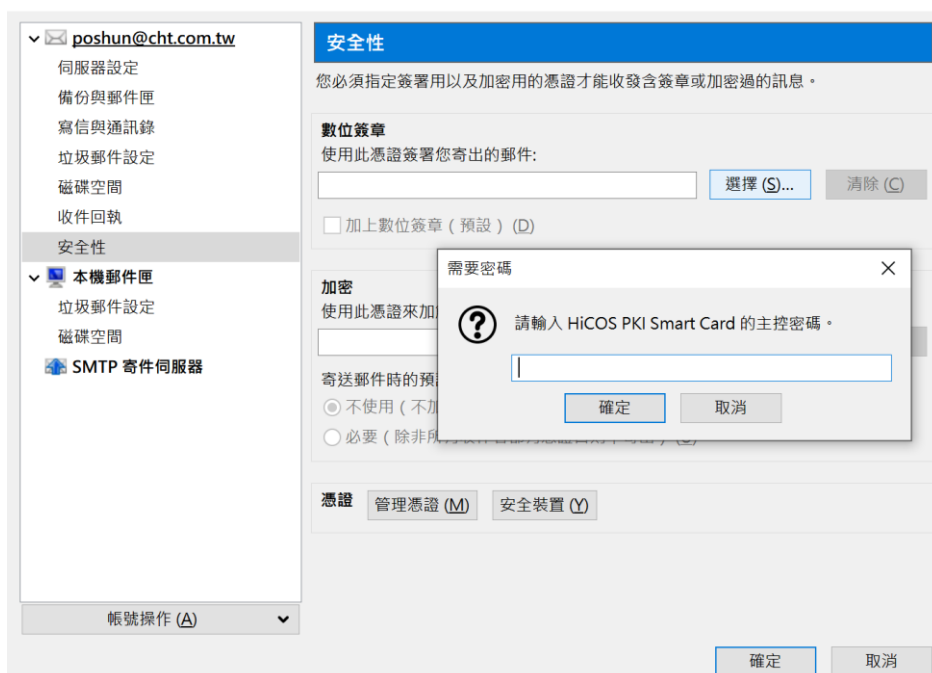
poshun@cht.com.tw
伺服器設定
備份與郵件匣
寫信與通訊錄
垃圾郵件設定
磁碟空間
收件回執
安全性
本機郵件匣
垃圾郵件設定
磁碟空間
SMTP 寄件伺服器

帳號操作 (A)

安全性
您必須指定簽署用以及加密用的憑證才能收發含簽章或加密過的訊息。

數位簽章
使用此憑證簽署您寄出的郵件:
選擇 (S)...
清除 (C)
加上數位簽章（預設）(D)

加密
使用此憑證來加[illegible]
寄送郵件時的預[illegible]
不使用（不加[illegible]
必要（除非所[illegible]

需要密碼
請輸入 HiCOS PKI Smart Card 的主控密碼。
確定
取消

憑證
管理憑證 (M)
安全裝置 (Y)

確定
取消